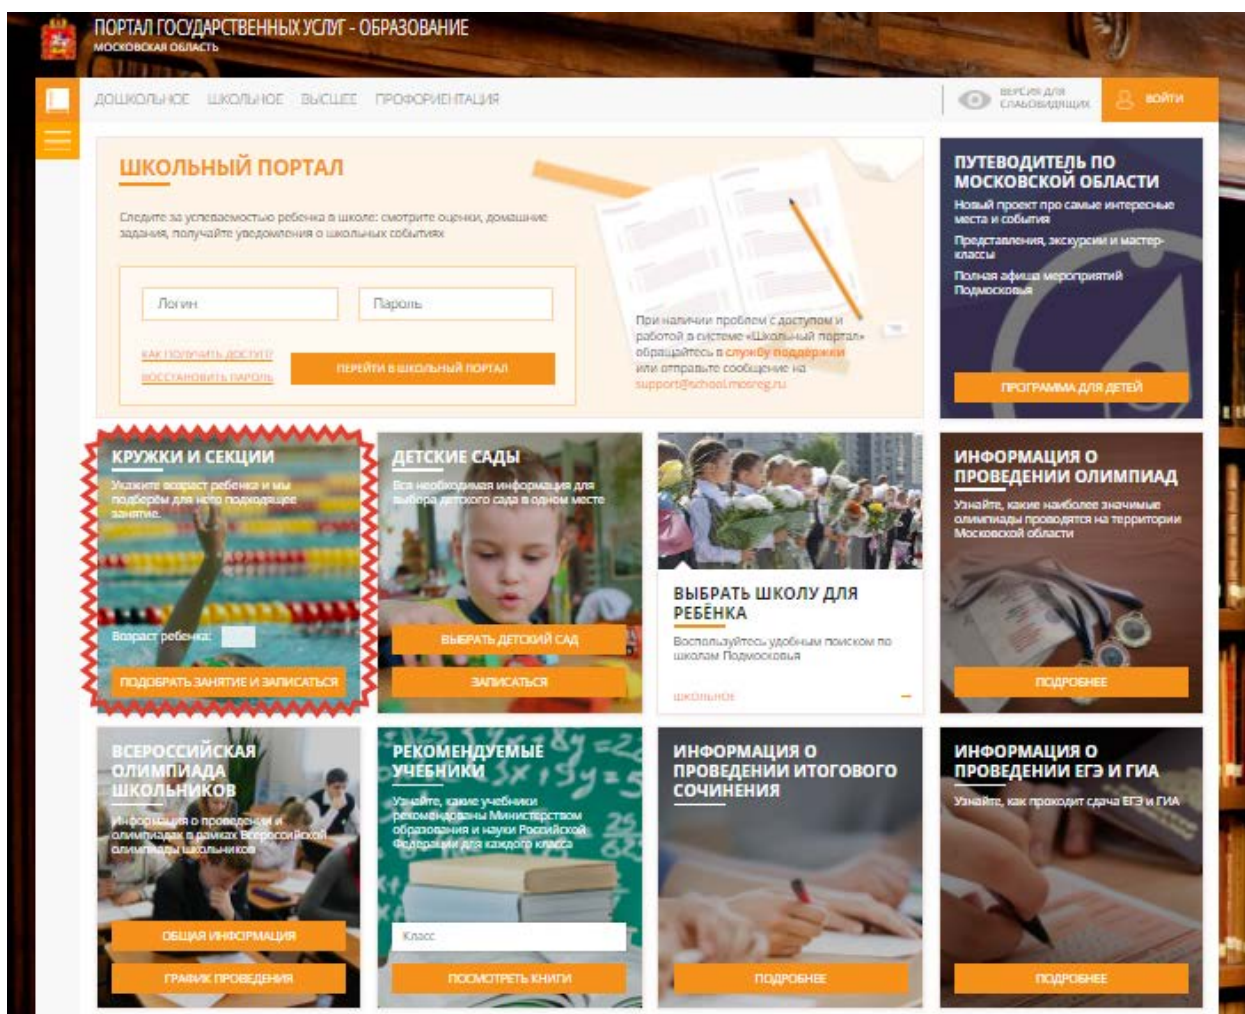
ПОРТАЛ ГОСУДАРСТВЕННЫХ УСЛУГ - ОБРАЗОВАНИЕ
МОСКОВСКАЯ ОБЛАСТЬ

ДОШКОЛЬНОЕ ШКОЛЬНОЕ ВЫСШЕЕ ПРОФОРИЕНТАЦИЯ

ВЕРСИЯ ДЛЯ СЛАБОВИДЯЩИХ

ВОЙТИ

ШКОЛЬНЫЙ ПОРТАЛ

Следите за успеваемостью ребенка в школе: смотрите оценки, домашние задания, получайте уведомления о школьных событиях

Логин

Пароль

КАК ПОЛУЧИТЬ ДОСТУП?
ВОССТАНОВИТЬ ПАРОЛЬ

ПЕРЕЙТИ В ШКОЛЬНЫЙ ПОРТАЛ

При наличии проблем с доступом и работой в системе «Школьный портал» обращайтесь в службу поддержки или отправьте сообщение на support@school.mosreg.ru

ПУТЕВОДИТЕЛЬ ПО МОСКОВСКОЙ ОБЛАСТИ

Новый проект про самые интересные места и события

Представления, экскурсии и мастер-классы

Полная афиша мероприятий Подмосковья

ПРОГРАММА ДЛЯ ДЕТЕЙ

КРУЖКИ И СЕКЦИИ

Укажите возраст ребенка и мы подберём для него подходящее занятие.

Возраст ребенка:

ПОДОБРАТЬ ЗАНЯТИЕ И ЗАПИСАТЬСЯ

ДЕТСКИЕ САДЫ

Вся необходимая информация для выбора детского сада в одном месте

ВЫБРАТЬ ДЕТСКИЙ САД

ЗАПИСАТЬСЯ

ВЫБРАТЬ ШКОЛУ ДЛЯ РЕБЁНКА

Воспользуйтесь удобным поиском по школам Подмосковья

ШКОЛЬНОЕ

ИНФОРМАЦИЯ О ПРОВЕДЕНИИ ОЛИМПИАД

Узнайте, какие наиболее значимые олимпиады проводятся на территории Московской области

ПОДРОБНЕЕ

ВСЕРОССИЙСКАЯ ОЛИМПИАДА ШКОЛЬНИКОВ

Информация о проведении и олимпиадах в рамках Всероссийской олимпиады школьников

ОБЩАЯ ИНФОРМАЦИЯ

ГРАФИК ПРОВЕДЕНИЯ

РЕКОМЕНДУЕМЫЕ УЧЕБНИКИ

Узнайте, какие учебники рекомендованы Министерством образования и науки Российской Федерации для каждого класса

Класс

ПОСМОТРЕТЬ КНИГИ

ИНФОРМАЦИЯ О ПРОВЕДЕНИИ ИТОГОВОГО СОЧИНЕНИЯ

ПОДРОБНЕЕ

ИНФОРМАЦИЯ О ПРОВЕДЕНИИ ЕГЭ И ГИА

Узнайте, как проходит сдача ЕГЭ и ГИА

ПОДРОБНЕЕ